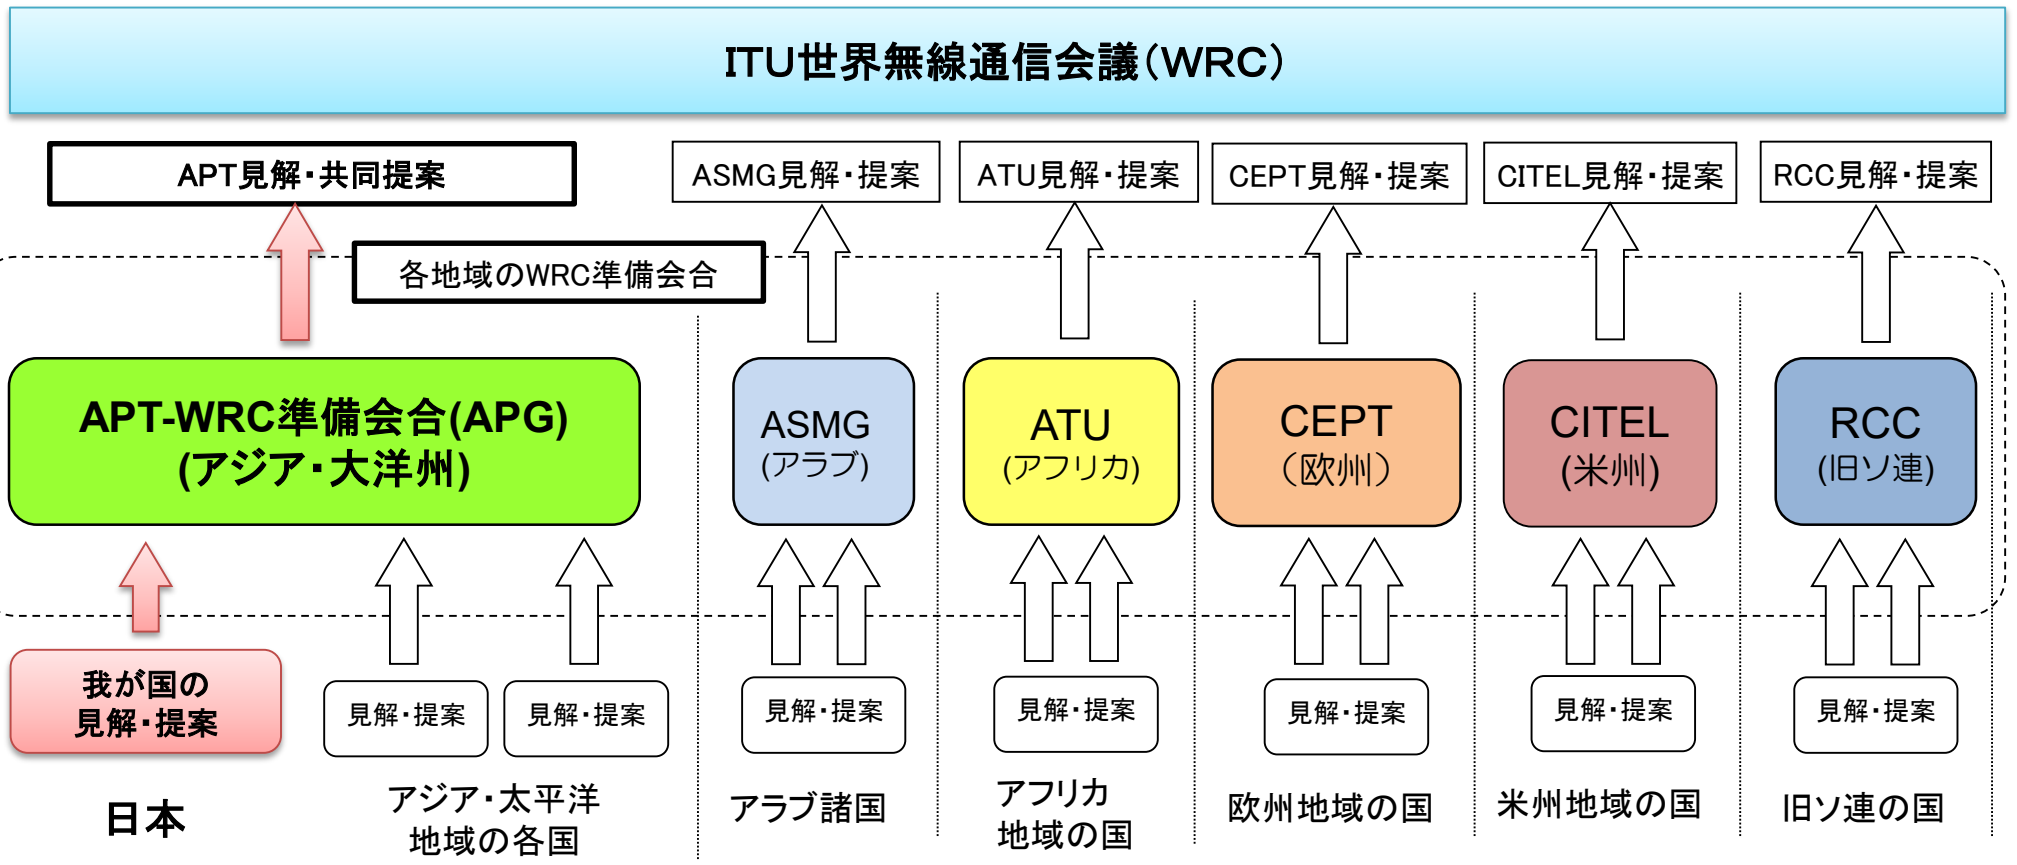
ITU世界無線通信会議(WRC)

APT見解・共同提案

ASMG見解・提案

ATU見解・提案

CEPT見解・提案

CITEL見解・提案

RCC見解・提案

各地域のWRC準備会合

APT-WRC準備会合(APG)
(アジア・太平洋州)

ASMG
(アラブ)

ATU
(アフリカ)

CEPT
(欧州)

CITEL
(米州)

RCC
(旧ソ連)

我が国の
見解・提案

見解・提案

見解・提案

見解・提案

見解・提案

見解・提案

見解・提案

見解・提案

日本

アジア・太平洋
地域の各国

アラブ諸国

アフリカ
地域の国

欧州地域の国

米州地域の国

旧ソ連の国